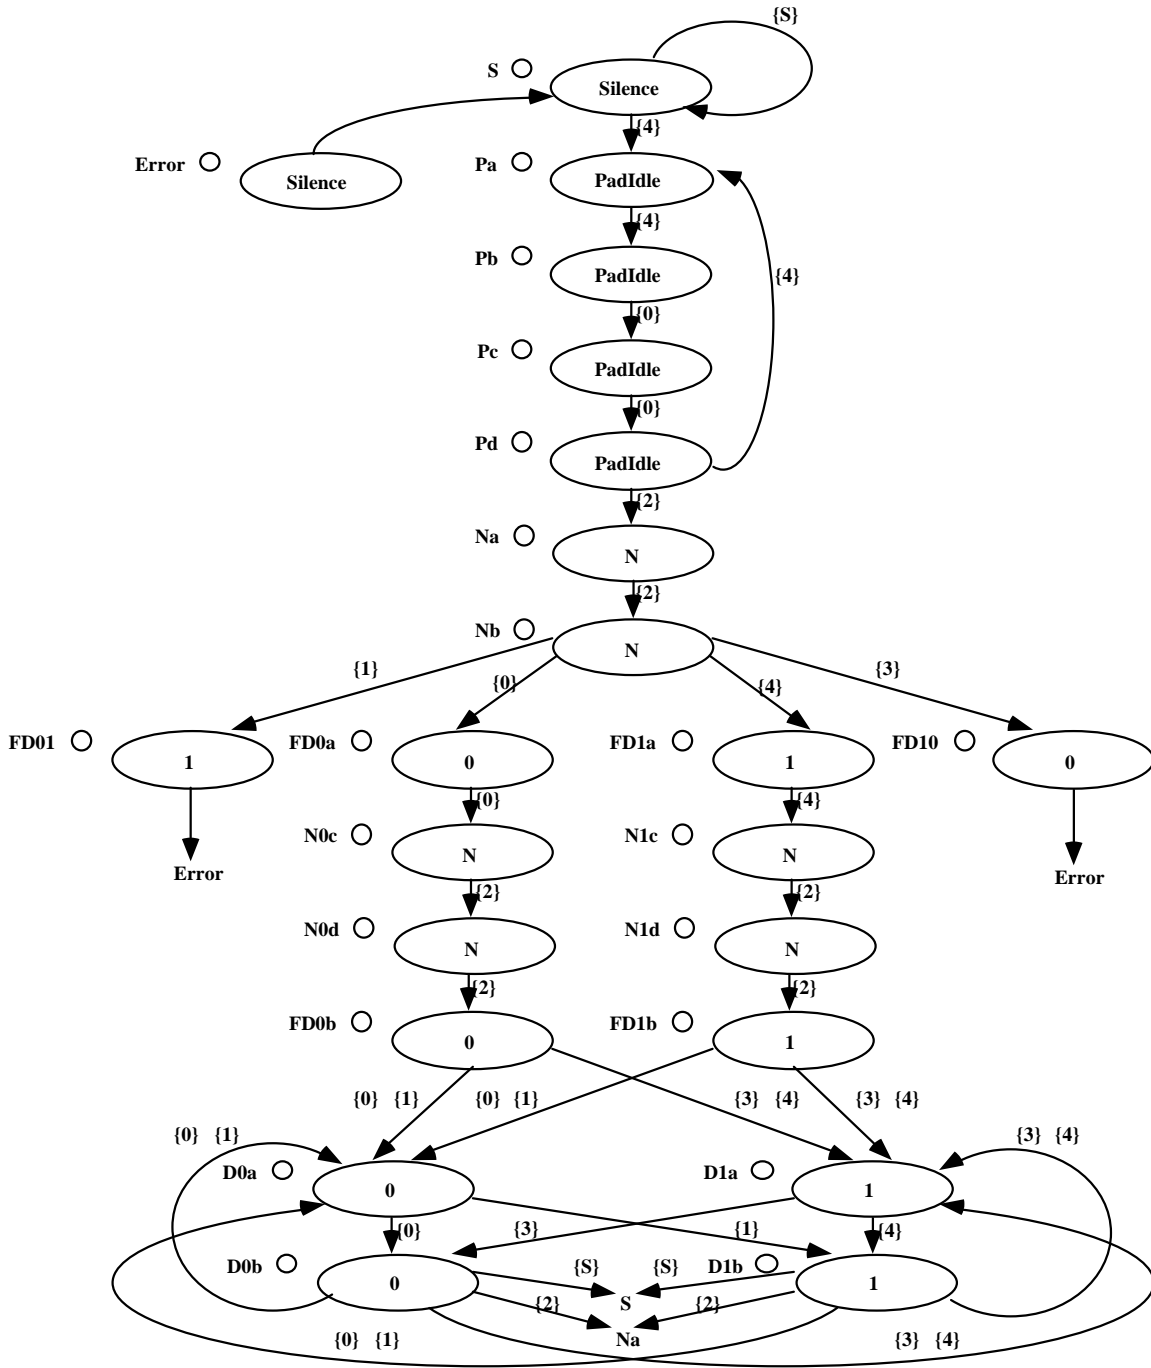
{S}
S
Silence
Error
Silence
{4}
Pa
PadIdle
{4}
{4}
Pb
PadIdle
{0}
Pc
PadIdle
{0}
Pd
PadIdle
{2}
Na
N
{2}
Nb
N
{1}
{0}
{4}
{3}
FD01
1
FD0a
0
FD1a
1
FD10
0
Error
{0}
{4}
Error
N0c
N
N1c
N
{2}
{2}
N0d
N
N1d
N
{2}
{2}
FD0b
0
FD1b
1
{0} {1}
{0} {1}
{3} {4}
{3} {4}
{0} {1}
{3} {4}
D0a
0
D1a
1
{0}
{3}
{1}
{4}
D0b
0
{S}
{S}
D1b
1
S
{2}
{2}
Na
{0} {1}
{3} {4}